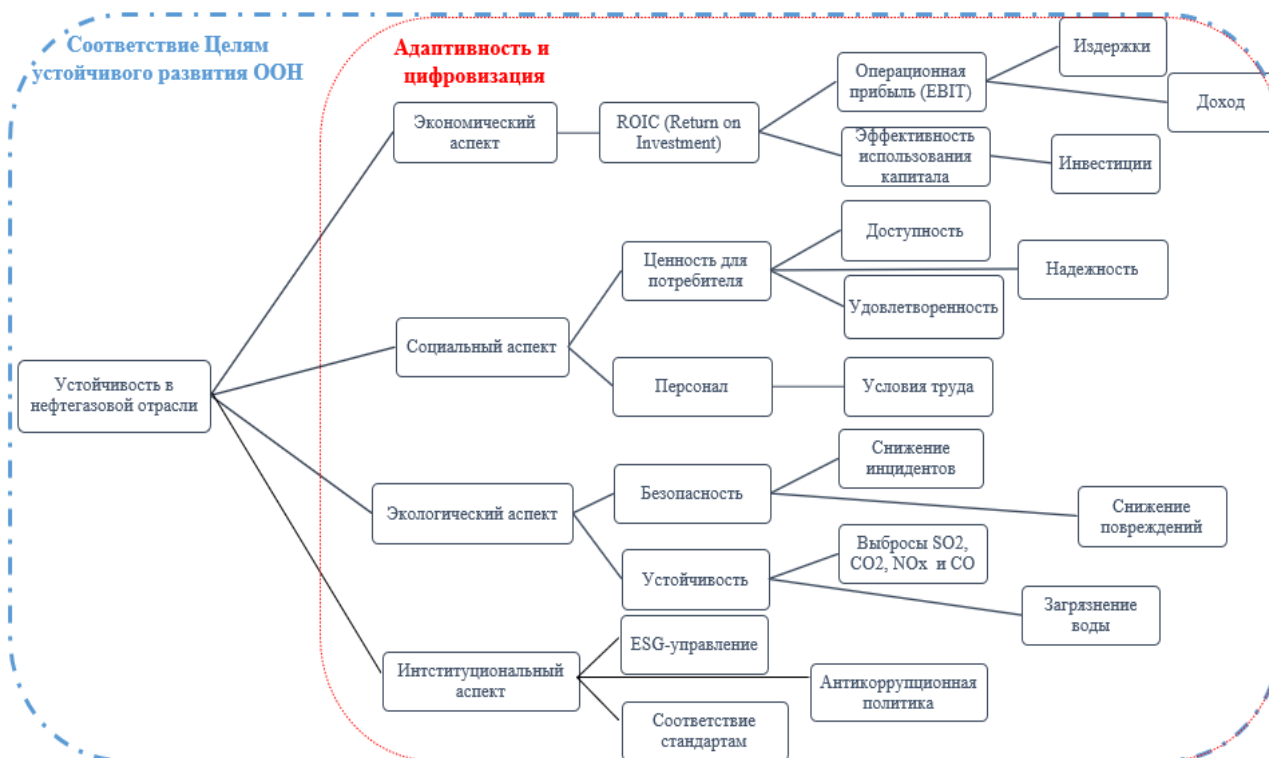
Соответствие Целям устойчивого развития ООН

Адаптивность и цифровизация

Устойчивость в нефтегазовой отрасли

Экономический аспект

ROIC (Return on Investment)

Операционная прибыль (EBIT)

Издержки

Доход

Эффективность использования капитала

Инвестиции

Социальный аспект

Ценность для потребителя

Доступность

Надежность

Удовлетворенность

Персонал

Условия труда

Экологический аспект

Безопасность

Снижение инцидентов

Снижение повреждений

Устойчивость

Выбросы SO2, CO2, NOx и CO

Загрязнение воды

Интституциональный аспект

ESG-управление

Антикоррупционная политика

Соответствие стандартам